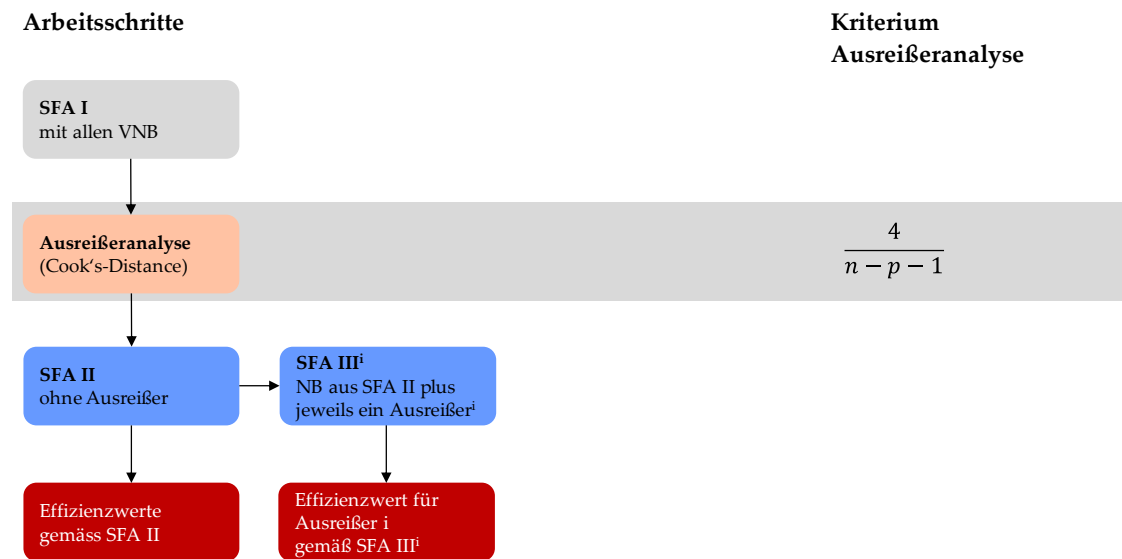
Arbeitsschritte

Kriterium Ausreißeranalyse

SFA I
mit allen VNB

Ausreißeranalyse
(Cook's-Distance)

$\frac{4}{n-p-1}$

SFA II
ohne Ausreißer

SFA III$^{i}$
NB aus SFA II plus jeweils ein Ausreißer$^{i}$

Effizienzwerte gemäss SFA II

Effizienzwert für Ausreißer i gemäß SFA III$^{i}$